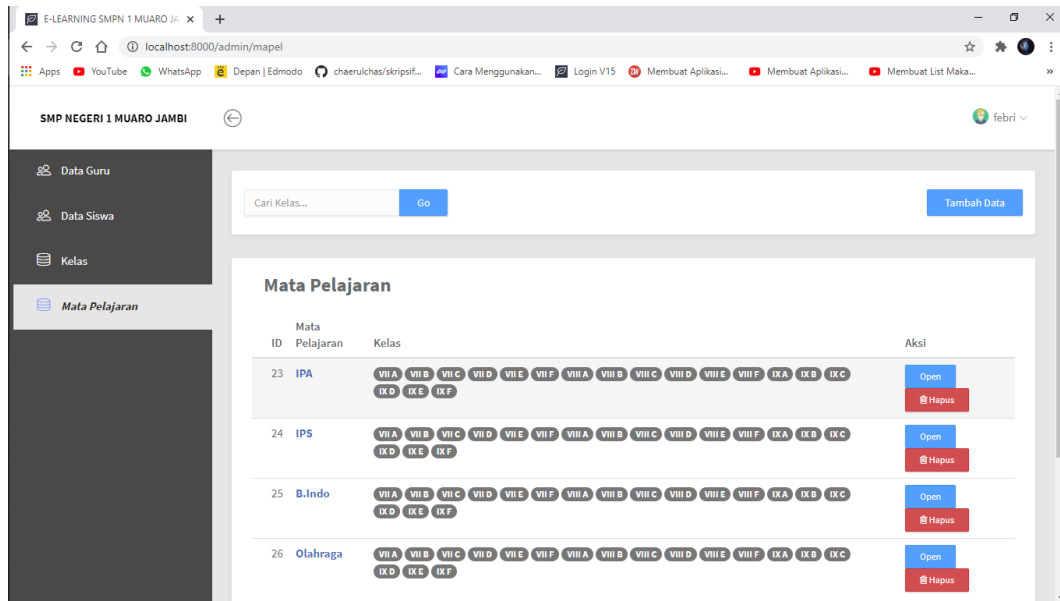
E-LEARNING SMPN 1 MUARO JA ×

localhost:8000/admin/mapel

Apps YouTube WhatsApp Depan | Edmodo chaerulchas/skripsif... Cara Menggunakan... Login V15 Membuat Aplikasi... Membuat Aplikasi... Membuat List Maka...

SMP NEGERI 1 MUARO JAMBI

febri

Data Guru

Data Siswa

Kelas

Mata Pelajaran

Cari Kelas... Go

Tambah Data

Mata Pelajaran

| ID | Mata Pelajaran | Kelas | Aksi |
|---|---|---|---|
| 23 | IPA | VII A VII B VII C VII D VII E VII F VIII A VIII B VIII C VIII D VIII E VIII F IX A IX B IX C IX D IX E IX F | Open Hapus |
| 24 | IPS | VII A VII B VII C VII D VII E VII F VIII A VIII B VIII C VIII D VIII E VIII F IX A IX B IX C IX D IX E IX F | Open Hapus |
| 25 | B.Indo | VII A VII B VII C VII D VII E VII F VIII A VIII B VIII C VIII D VIII E VIII F IX A IX B IX C IX D IX E IX F | Open Hapus |
| 26 | Olahraga | VII A VII B VII C VII D VII E VII F VIII A VIII B VIII C VIII D VIII E VIII F IX A IX B IX C IX D IX E IX F | Open Hapus |